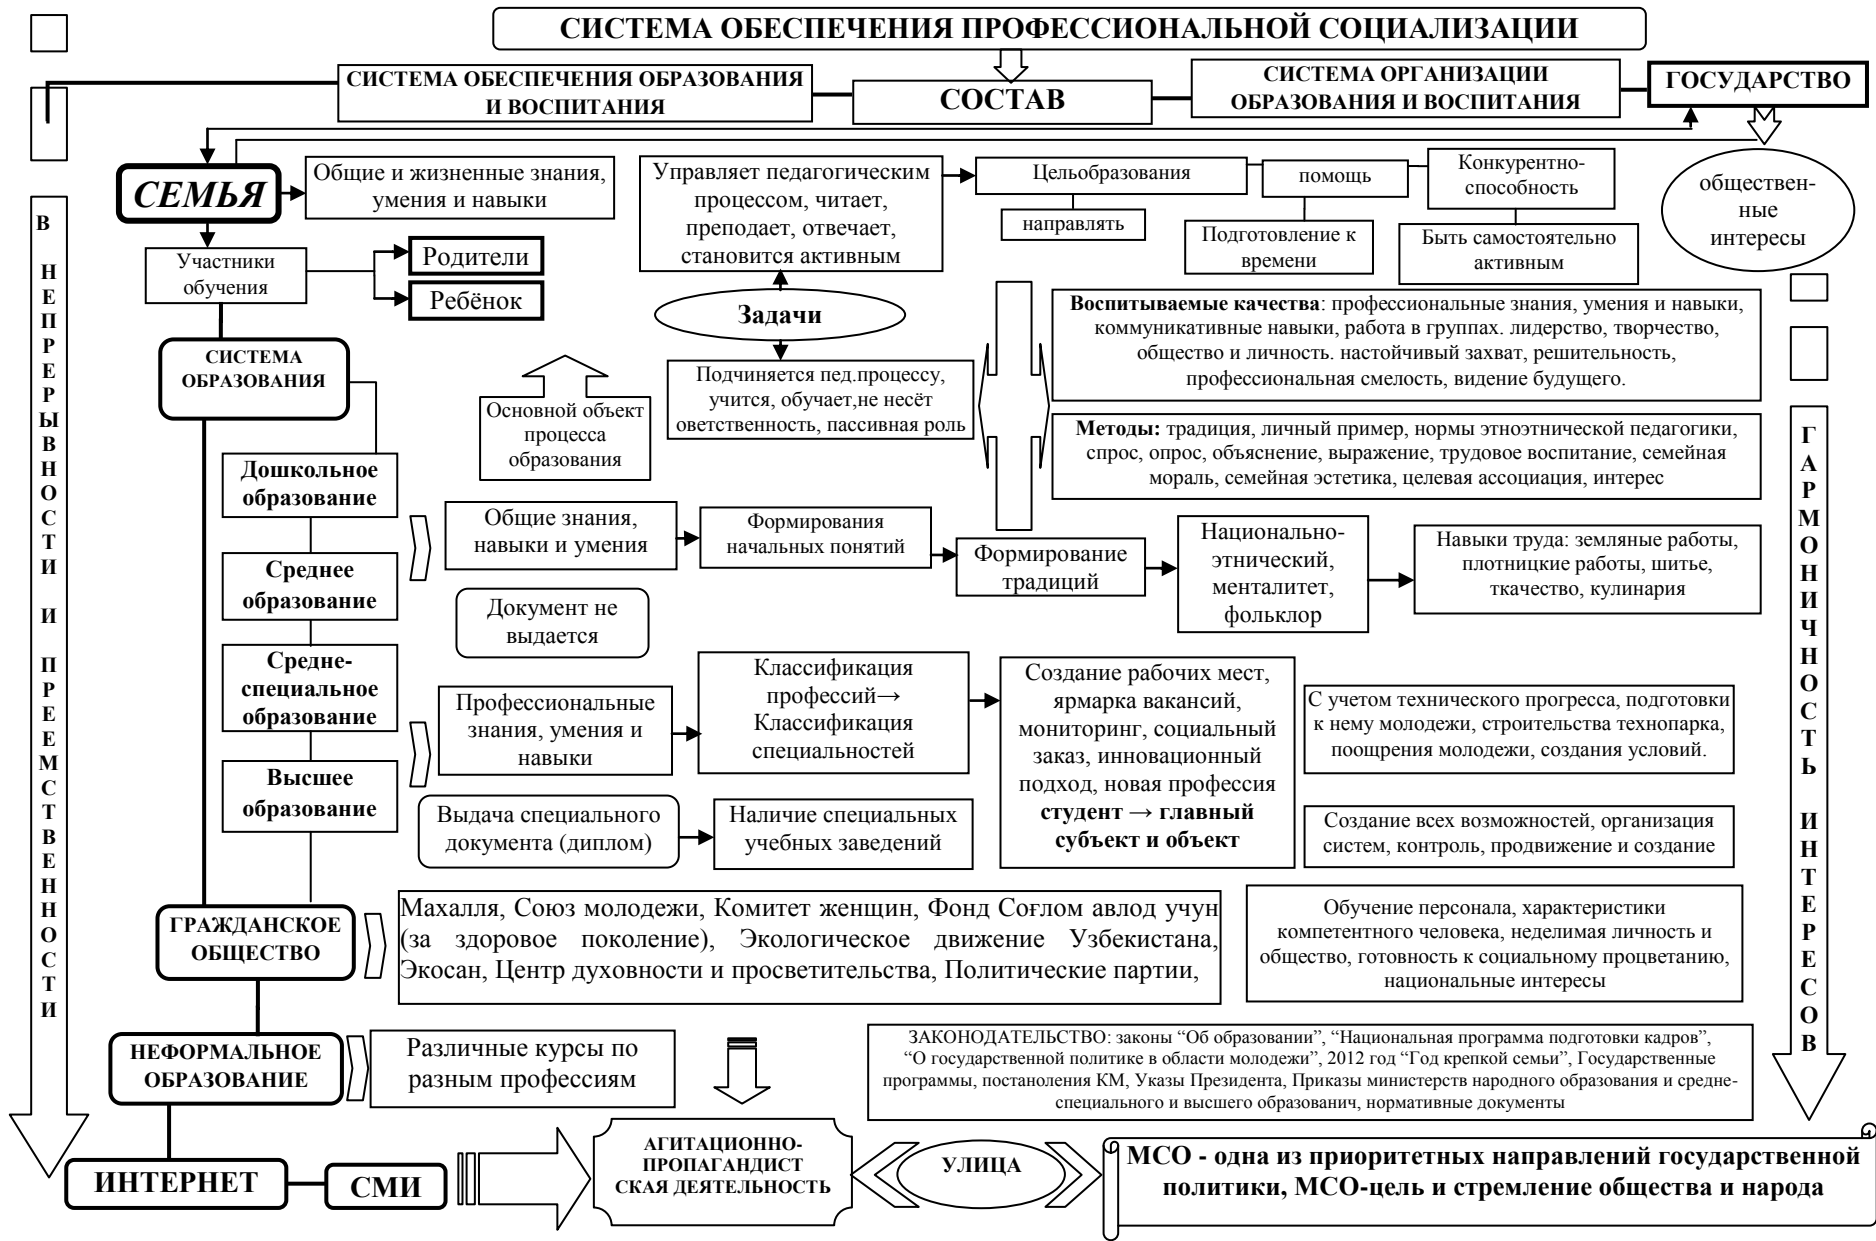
СИСТЕМА ОБЕСПЕЧЕНИЯ ПРОФЕССИОНАЛЬНОЙ СОЦИАЛИЗАЦИИ

СИСТЕМА ОБЕСПЕЧЕНИЯ ОБРАЗОВАНИЯ И ВОСПИТАНИЯ

СОСТАВ

СИСТЕМА ОРГАНИЗАЦИИ ОБРАЗОВАНИЯ И ВОСПИТАНИЯ

ГОСУДАРСТВО

В НЕПРЕРЫВНОСТИ И ПРЕЕМСТВЕННОСТИ

СЕМЬЯ

Общие и жизненные знания, умения и навыки

Управляет педагогическим процессом, читает, преподает, отвечает, становится активным

Цельобразования

направлять

помощь

Подготовление к времени

Конкурентно-способность

Быть самостоятельно активным

общественные интересы

Участники обучения

Родители

Ребёнок

Задачи

Воспитываемые качества: профессиональные знания, умения и навыки, коммуникативные навыки, работа в группах. лидерство, творчество, общество и личность. настойчивый захват, решительность, профессиональная смелость, видение будущего.

СИСТЕМА ОБРАЗОВАНИЯ

Основной объект процесса образования

Подчиняется пед.процессу, учится, обучает,не несёт ответственность, пассивная роль

Методы: традиция, личный пример, нормы этноэтнической педагогики, спрос, опрос, объяснение, выражение, трудовое воспитание, семейная мораль, семейная эстетика, целевая ассоциация, интерес

ГАРМОНИЧНОСТЬ ИНТЕРЕСОВ

Дошкольное образование

Общие знания, навыки и умения

Формирования начальных понятий

Формирование традиций

Национально-этнический, менталитет, фольклор

Навыки труда: земляные работы, плотницкие работы, шитье, ткачество, кулинария

Среднее образование

Документ не выдается

Средне-специальное образование

Профессиональные знания, умения и навыки

Классификация профессий→ Классификация специальностей

Создание рабочих мест, ярмарка вакансий, мониторинг, социальный заказ, инновационный подход, новая профессия студент → главный субъект и объект

С учетом технического прогресса, подготовки к нему молодежи, строительства технопарка, поощрения молодежи, создания условий.

Высшее образование

Выдача специального документа (диплом)

Наличие специальных учебных заведений

Создание всех возможностей, организация систем, контроль, продвижение и создание

ГРАЖДАНСКОЕ ОБЩЕСТВО

Махалля, Союз молодежи, Комитет женщин, Фонд Соғлом авлод учун (за здоровое поколение), Экологическое движение Узбекистана, Экосан, Центр духовности и просветительства, Политические партии,

Обучение персонала, характеристики компетентного человека, неделимая личность и общество, готовность к социальному процветанию, национальные интересы

НЕФОРМАЛЬНОЕ ОБРАЗОВАНИЕ

Различные курсы по разным профессиям

ЗАКОНОДАТЕЛЬСТВО: законы “Об образовании”, “Национальная программа подготовки кадров”, “О государственной политике в области молодежи”, 2012 год “Год крепкой семьи”, Государственные программы, постановления КМ, Указы Президента, Приказы министерств народного образования и средне-специального и высшего образованич, нормативные документы

ИНТЕРНЕТ

СМИ

АГИТАЦИОННО-ПРОПАГАНДИСТСКАЯ ДЕЯТЕЛЬНОСТЬ

УЛИЦА

МСО - одна из приоритетных направлений государственной политики, МСО-цель и стремление общества и народа